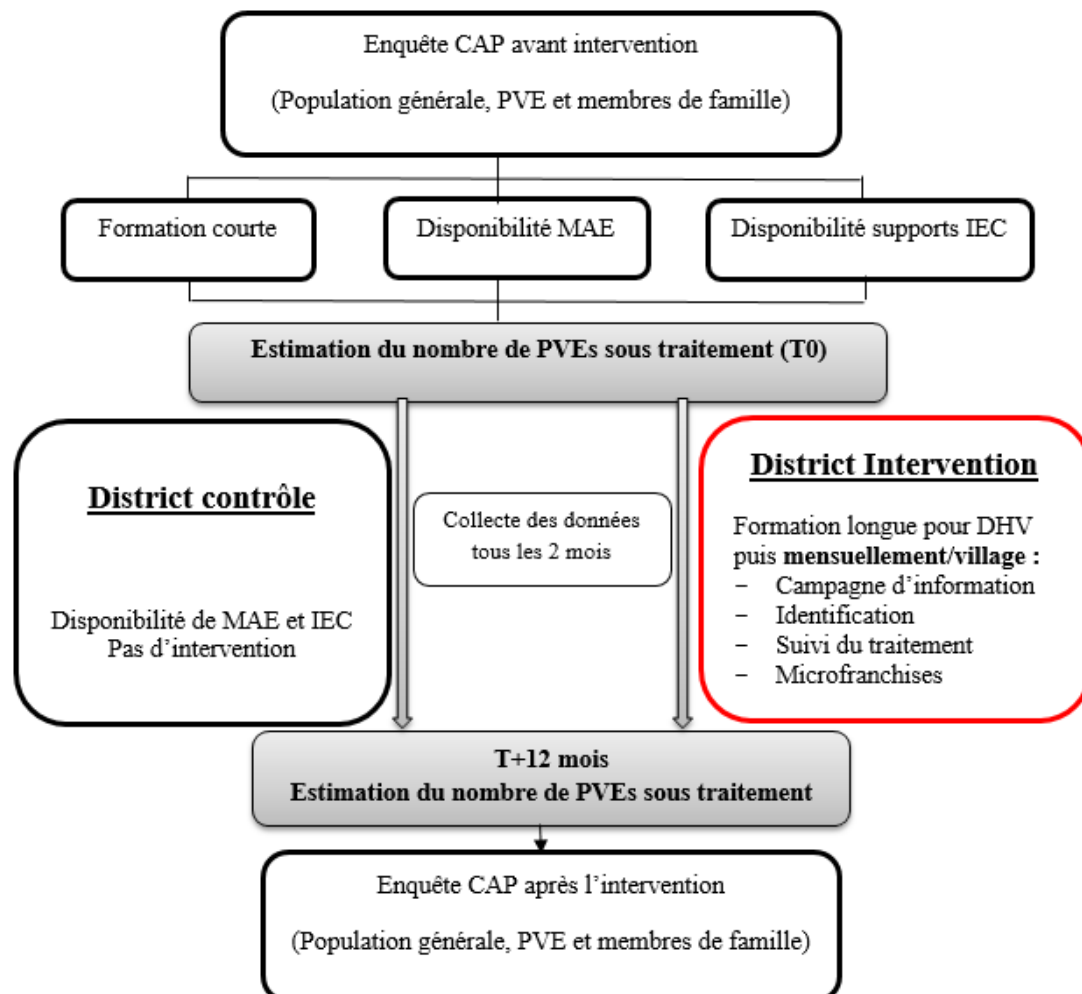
Enquête CAP avant intervention

(Population générale, PVE et membres de famille)

Formation courte

Disponibilité MAE

Disponibilité supports IEC

Estimation du nombre de PVEs sous traitement (T0)

District contrôle

Disponibilité de MAE et IEC
Pas d'intervention

Collecte des données tous les 2 mois

District Intervention

Formation longue pour DHV puis mensuellement/village :
− Campagne d'information
− Identification
− Suivi du traitement
− Microfranchises

T+12 mois
Estimation du nombre de PVEs sous traitement

Enquête CAP après l'intervention

(Population générale, PVE et membres de famille)